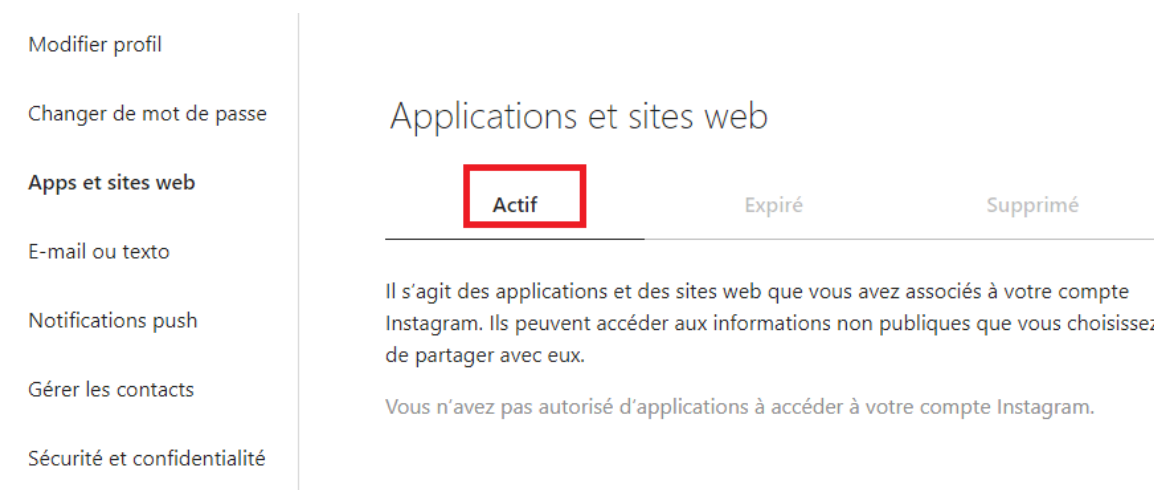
Modifier profil

Changer de mot de passe

Apps et sites web

E-mail ou texto

Notifications push

Gérer les contacts

Sécurité et confidentialité

Applications et sites web

Actif

Expiré

Supprimé

Il s’agit des applications et des sites web que vous avez associés à votre compte Instagram. Ils peuvent accéder aux informations non publiques que vous choisissez de partager avec eux.

Vous n’avez pas autorisé d’applications à accéder à votre compte Instagram.